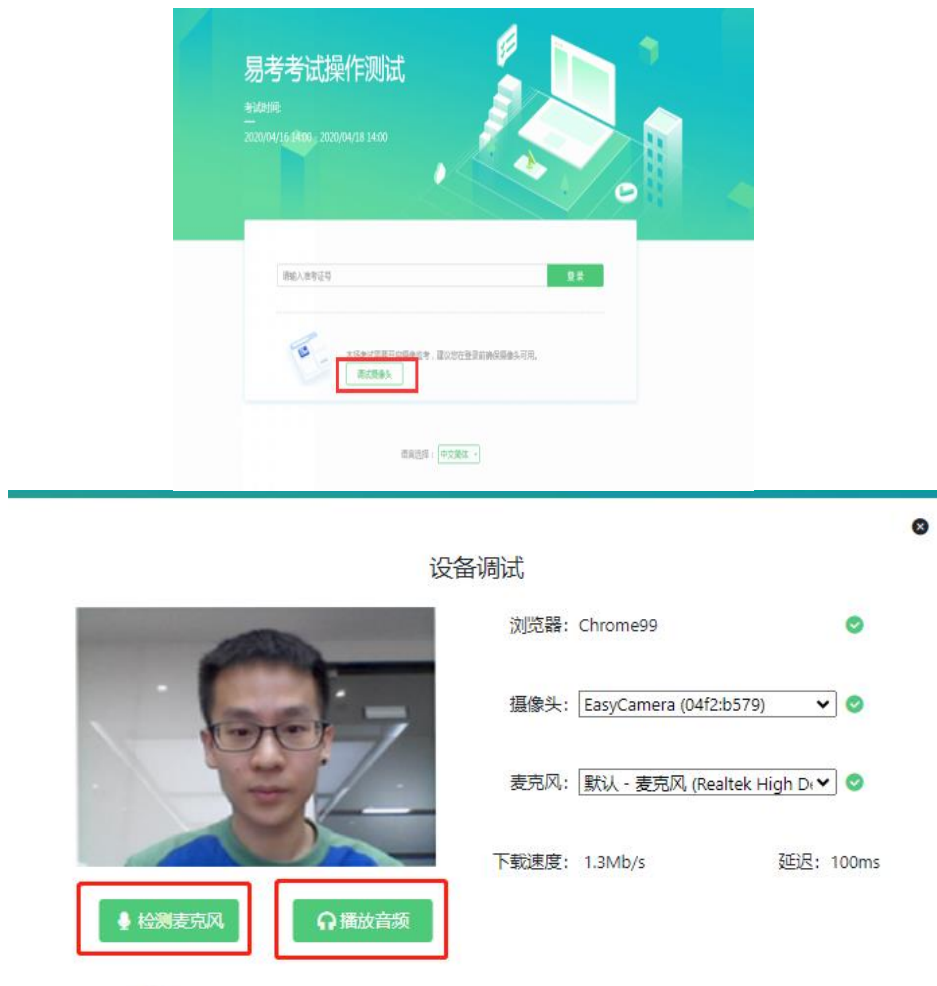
易考考试操作测试

考试时间:

2020/04/16 14:00 - 2020/04/18 14:00

请输入准考证号

登录

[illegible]

调试摄像头

语言选择: 中文简体

设备调试

浏览器: Chrome99

摄像头: EasyCamera (04f2:b579)

麦克风: 默认 - 麦克风 (Realtek High D

下载速度: 1.3Mb/s

延迟: 100ms

检测麦克风

播放音频